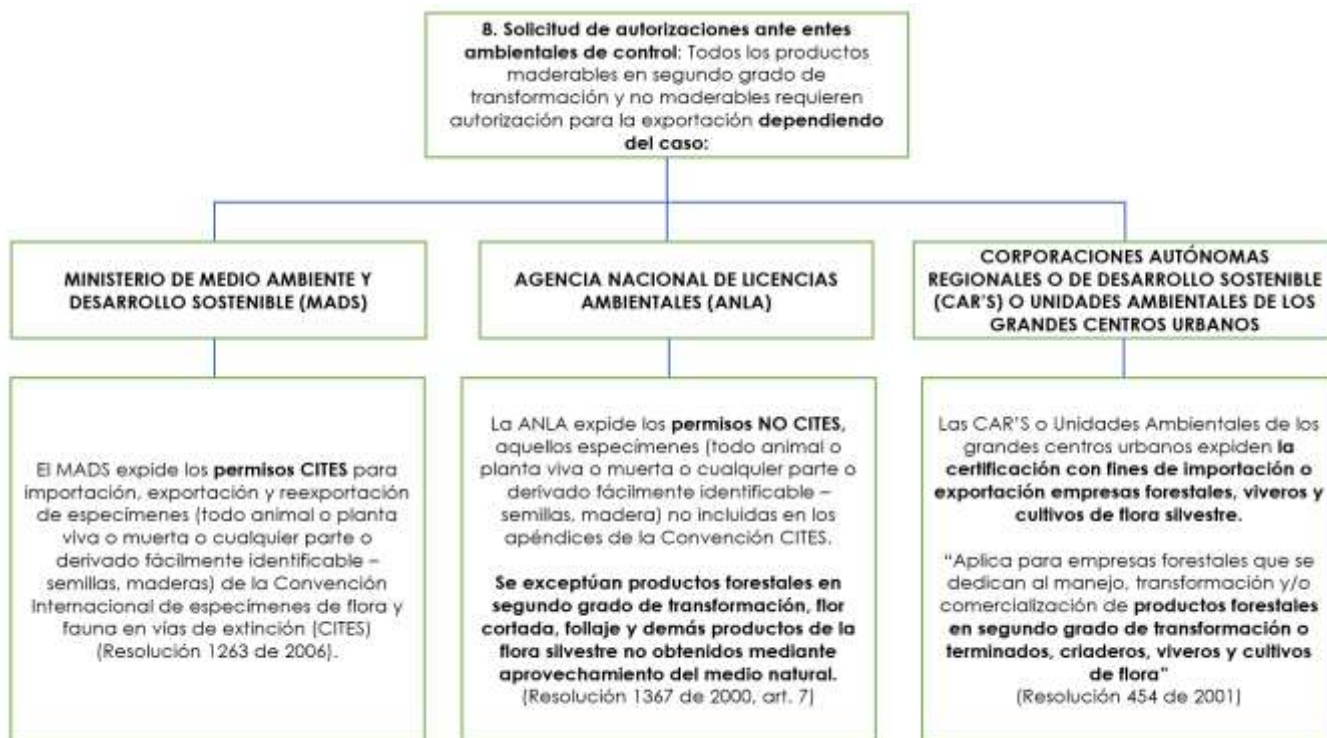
8. Solicitud de autorizaciones ante entes ambientales de control: Todos los productos maderables en segundo grado de transformación y no maderables requieren autorización para la exportación dependiendo del caso:

MINISTERIO DE MEDIO AMBIENTE Y DESARROLLO SOSTENIBLE (MADS)

El MADS expide los permisos CITES para importación, exportación y reexportación de especímenes (todo animal o planta viva o muerta o cualquier parte o derivado fácilmente identificable – semillas, maderas) de la Convención Internacional de especímenes de flora y fauna en vías de extinción (CITES) (Resolución 1263 de 2006).

AGENCIA NACIONAL DE LICENCIAS AMBIENTALES (ANLA)

La ANLA expide los permisos NO CITES, aquellos especímenes (todo animal o planta viva o muerta o cualquier parte o derivado fácilmente identificable – semillas, madera) no incluidas en los apéndices de la Convención CITES.

Se exceptúan productos forestales en segundo grado de transformación, flor cortada, follaje y demás productos de la flora silvestre no obtenidos mediante aprovechamiento del medio natural. (Resolución 1367 de 2000, art. 7)

CORPORACIONES AUTÓNOMAS REGIONALES O DE DESARROLLO SOSTENIBLE (CAR'S) O UNIDADES AMBIENTALES DE LOS GRANDES CENTROS URBANOS

Las CAR'S o Unidades Ambientales de los grandes centros urbanos expiden la certificación con fines de importación o exportación empresas forestales, viveros y cultivos de flora silvestre.

"Aplica para empresas forestales que se dedican al manejo, transformación y/o comercialización de productos forestales en segundo grado de transformación o terminados, criaderos, viveros y cultivos de flora"
(Resolución 454 de 2001)